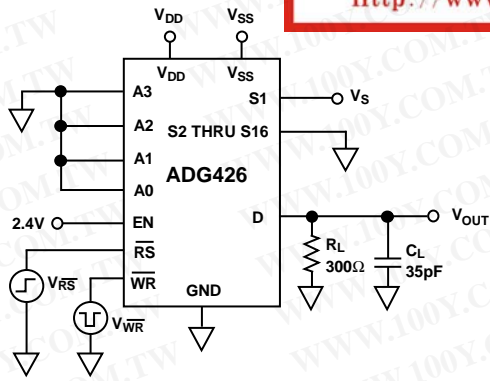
http://www

$V_{DD}$ $V_{SS}$

$V_{DD}$ $V_{SS}$

A3

S1

$V_S$

A2

S2 THRU S16

A1

ADG426

A0

2.4V

EN

D

$V_{OUT}$

$\overline{RS}$

$R_L$
$300\Omega$

$C_L$
35pF

$V_{\overline{RS}}$

$\overline{WR}$

GND

$V_{\overline{WR}}$

WWW.100Y.COM.TW